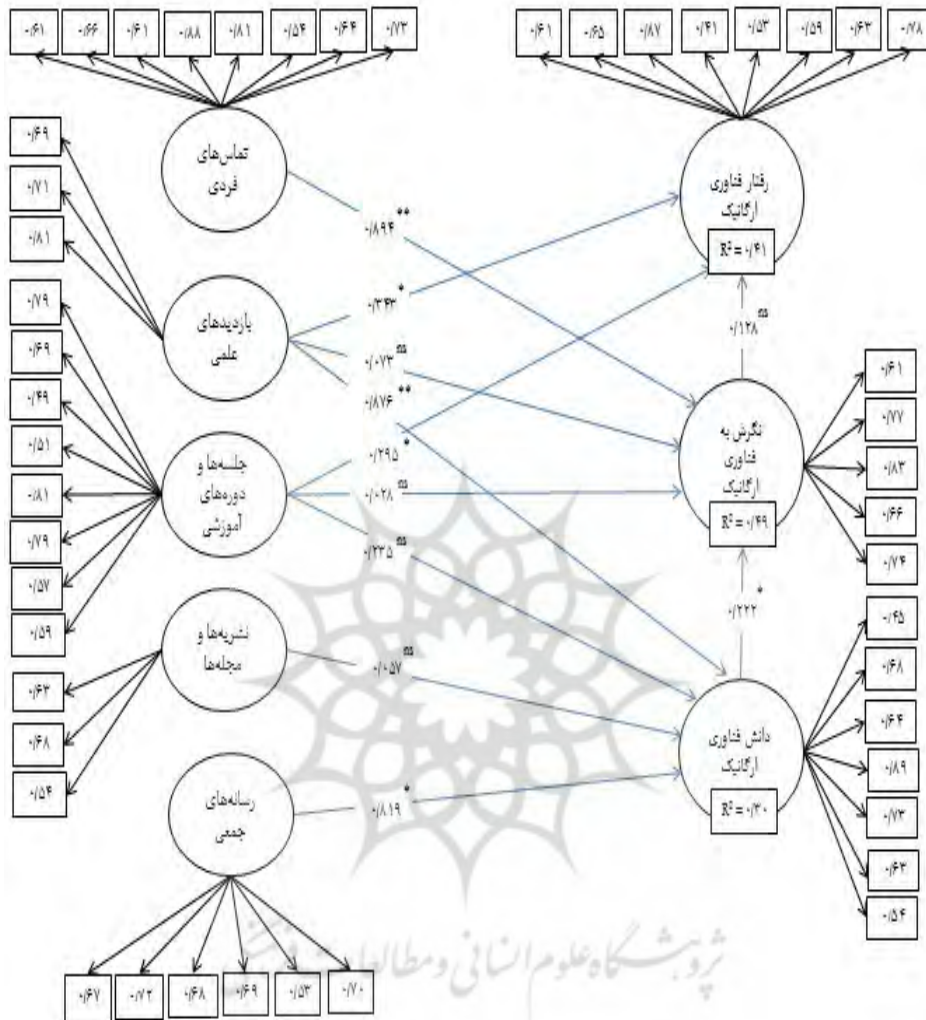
۰/۶۱ ۰/۶۶ ۰/۶۱ ۰/۸۸ ۰/۸۱ ۰/۵۴ ۰/۶۴ ۰/۷۳

۰/۶۱ ۰/۶۵ ۰/۸۷ ۰/۴۱ ۰/۵۳ ۰/۵۹ ۰/۶۳ ۰/۷۸

تماس‌های فردی

رفتار فناوری ارگانیک

$R^2 = ۰/۴۱$

۰/۶۹
۰/۷۱
۰/۸۱

۰/۸۹۴**

بازدیدهای علمی

۰/۳۴۳*

۰/۰۷۳ns

۰/۸۷۶**

۰/۱۲۸ns

۰/۷۹
۰/۶۹
۰/۴۹
۰/۵۱
۰/۸۱
۰/۷۹
۰/۵۷
۰/۵۹

جلسه‌ها و دوره‌های آموزشی

۰/۲۹۵*

۰/۰۲۸ns

۰/۲۳۵ns

نگرش به فناوری ارگانیک

$R^2 = ۰/۴۹$

۰/۶۱
۰/۷۷
۰/۸۳
۰/۶۶
۰/۷۴

۰/۲۲۲*

نشریه‌ها و مجله‌ها

۰/۰۵۷ns

۰/۶۳
۰/۶۸
۰/۵۴

دانش فناوری ارگانیک

$R^2 = ۰/۳۰$

۰/۴۵
۰/۶۸
۰/۶۴
۰/۸۹
۰/۷۳
۰/۶۳
۰/۵۴

رسانه‌های جمعی

۰/۸۱۹*

۰/۶۷ ۰/۷۲ ۰/۶۸ ۰/۶۹ ۰/۵۳ ۰/۷۰

پژوهشگاه علوم انسانی و مطالعات فرهنگی